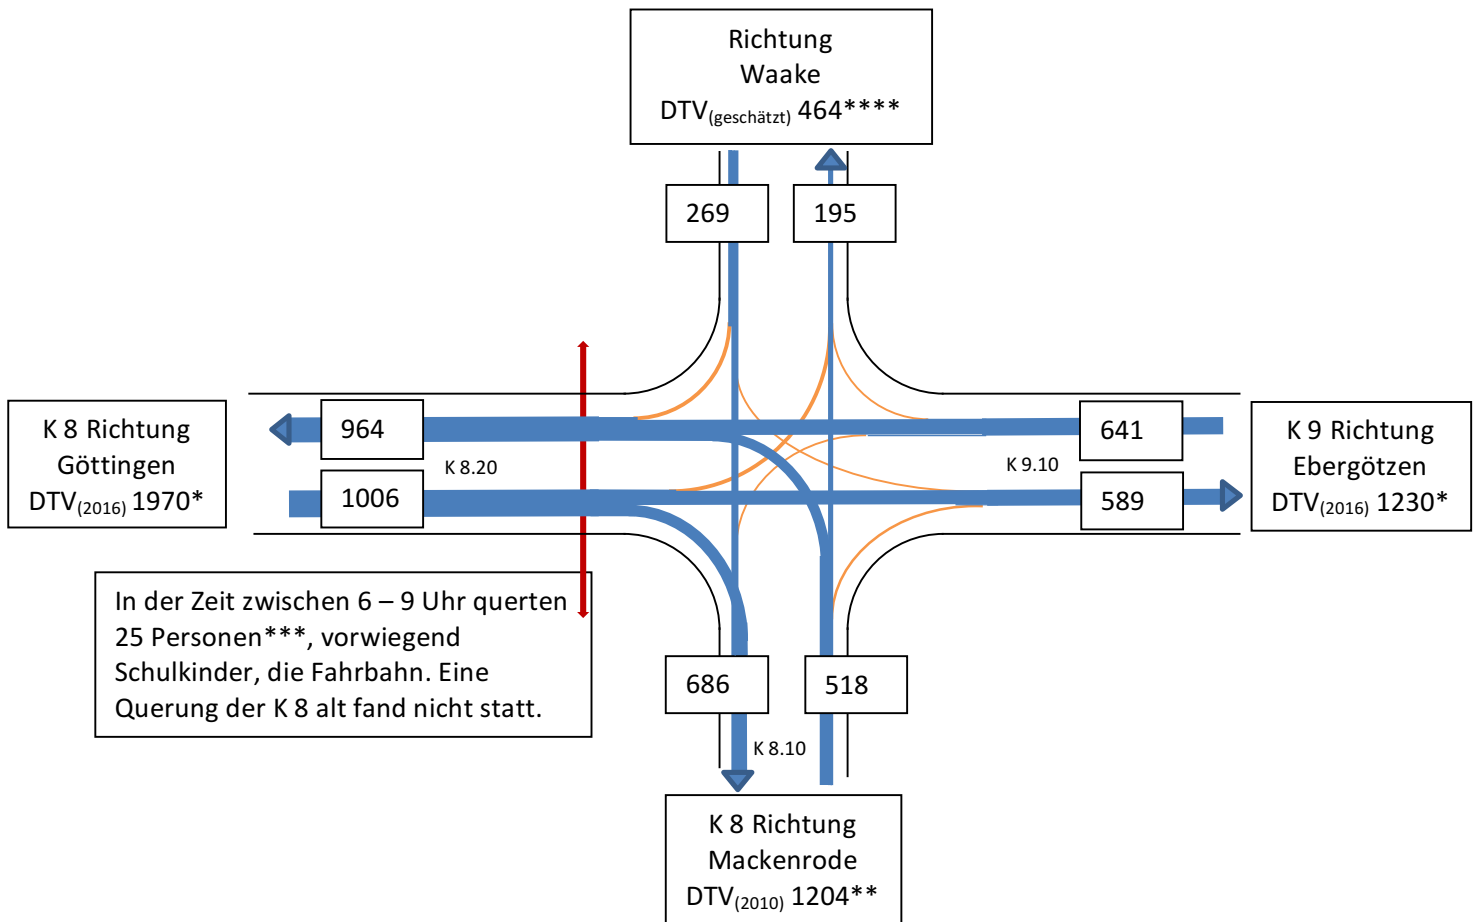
Richtung Waake
DTV$_{(geschätzt)}$ 464****

269

195

K 8 Richtung Göttingen
DTV$_{(2016)}$ 1970*

964

1006

K 8.20

K 9.10

641

589

K 9 Richtung Ebergötzen
DTV$_{(2016)}$ 1230*

In der Zeit zwischen 6 – 9 Uhr querten 25 Personen***, vorwiegend Schulkinder, die Fahrbahn. Eine Querung der K 8 alt fand nicht statt.

686

518

K 8.10

K 8 Richtung Mackenrode
DTV$_{(2010)}$ 1204**